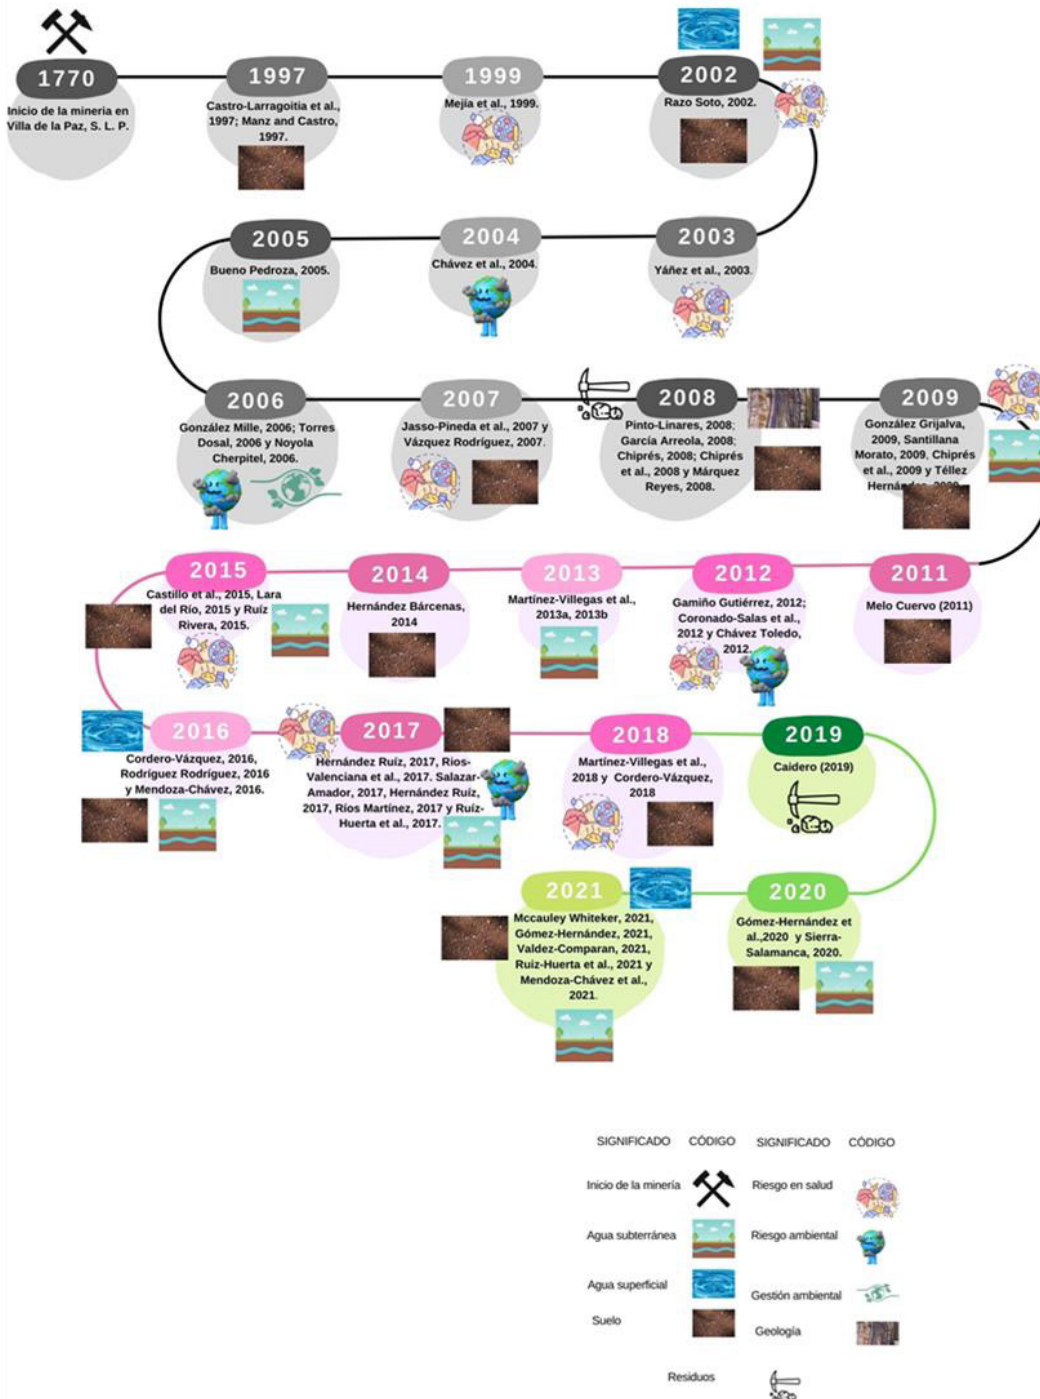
1770
Inicio de la minería en Villa de la Paz, S. L. P.

1997
Castro-Larragoitia et al., 1997; Manz and Castro, 1997.

1999
Mejía et al., 1999.

2002
Razo Soto, 2002.

2003
Yáñez et al., 2003.

2004
Chávez et al., 2004.

2005
Bueno Pedroza, 2005.

2006
González Mille, 2006; Torres Dosal, 2006 y Noyola Cherpitel, 2006.

2007
Jasso-Pineda et al., 2007 y Vázquez Rodríguez, 2007.

2008
Pinto-Linares, 2008; García Arreola, 2008; Chiprés, 2008; Chiprés et al., 2008 y Márquez Reyes, 2008.

2009
González Grijalva, 2009, Santillana Morato, 2009, Chiprés et al., 2009 y Téllez Hernández, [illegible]

2011
Melo Cuervo (2011)

2012
Gamiño Gutiérrez, 2012; Coronado-Salas et al., 2012 y Chávez Toledo, 2012.

2013
Martínez-Villegas et al., 2013a, 2013b

2014
Hernández Bárcenas, 2014

2015
Castillo et al., 2015, Lara del Río, 2015 y Ruiz Rivera, 2015.

2016
Cordero-Vázquez, 2016, Rodríguez Rodríguez, 2016 y Mendoza-Chávez, 2016.

2017
Hernández Ruíz, 2017, Rios-Valenciana et al., 2017. Salazar-Amador, 2017, Hernández Ruíz, 2017, Ríos Martínez, 2017 y Ruiz-Huerta et al., 2017.

2018
Martínez-Villegas et al., 2018 y Cordero-Vázquez, 2018

2019
Caidero (2019)

2020
Gómez-Hernández et al.,2020 y Sierra-Salamanca, 2020.

2021
Mccauley Whiteker, 2021, Gómez-Hernández, 2021, Valdez-Comparan, 2021, Ruiz-Huerta et al., 2021 y Mendoza-Chávez et al., 2021.

| SIGNIFICADO | CÓDIGO | SIGNIFICADO | CÓDIGO |
|---|---|---|---|
| Inicio de la minería | | Riesgo en salud | |
| Agua subterránea | | Riesgo ambiental | |
| Agua superficial | | Gestión ambiental | |
| Suelo | | Geología | |
| Residuos | | | |